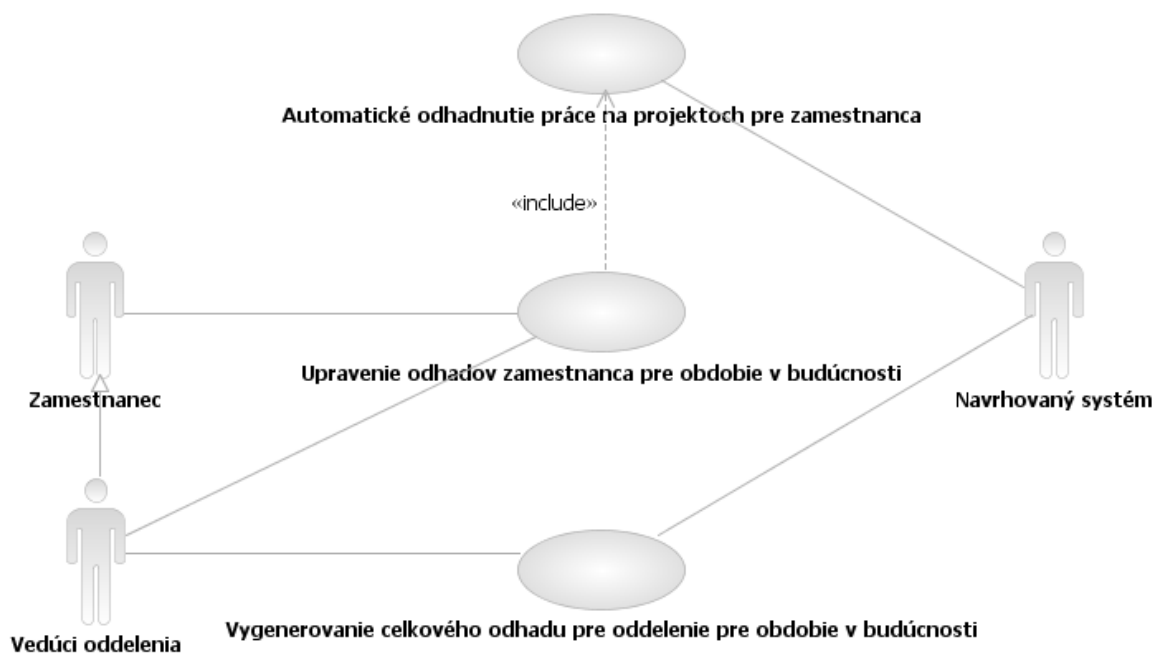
Automatické odhadnutie práce na projektoch pre zamestnanca

«include»

Zamestnanec

Upravenie odhadov zamestnanca pre obdobie v budúcnosti

Navrhovaný systém

Vedúci oddelenia

Vygenerovanie celkového odhadu pre oddelenie pre obdobie v budúcnosti